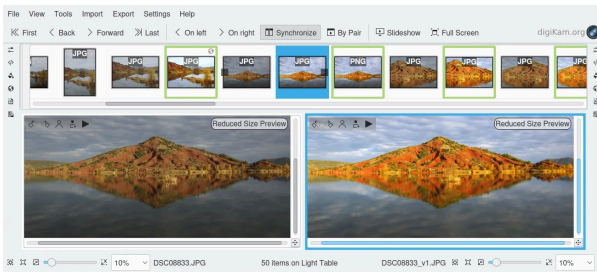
File View Tools Import Export Settings Help

First Back Forward Last On left On right Synchronize By Pair Slideshow Full Screen

digiKam.org

JPG JPG JPG JPG JPG PNG JPG JPG JPG JPG

Reduced Size Preview

Reduced Size Preview

10% DSC08833.JPG 50 items on Light Table DSC08833_v1.JPG 10%